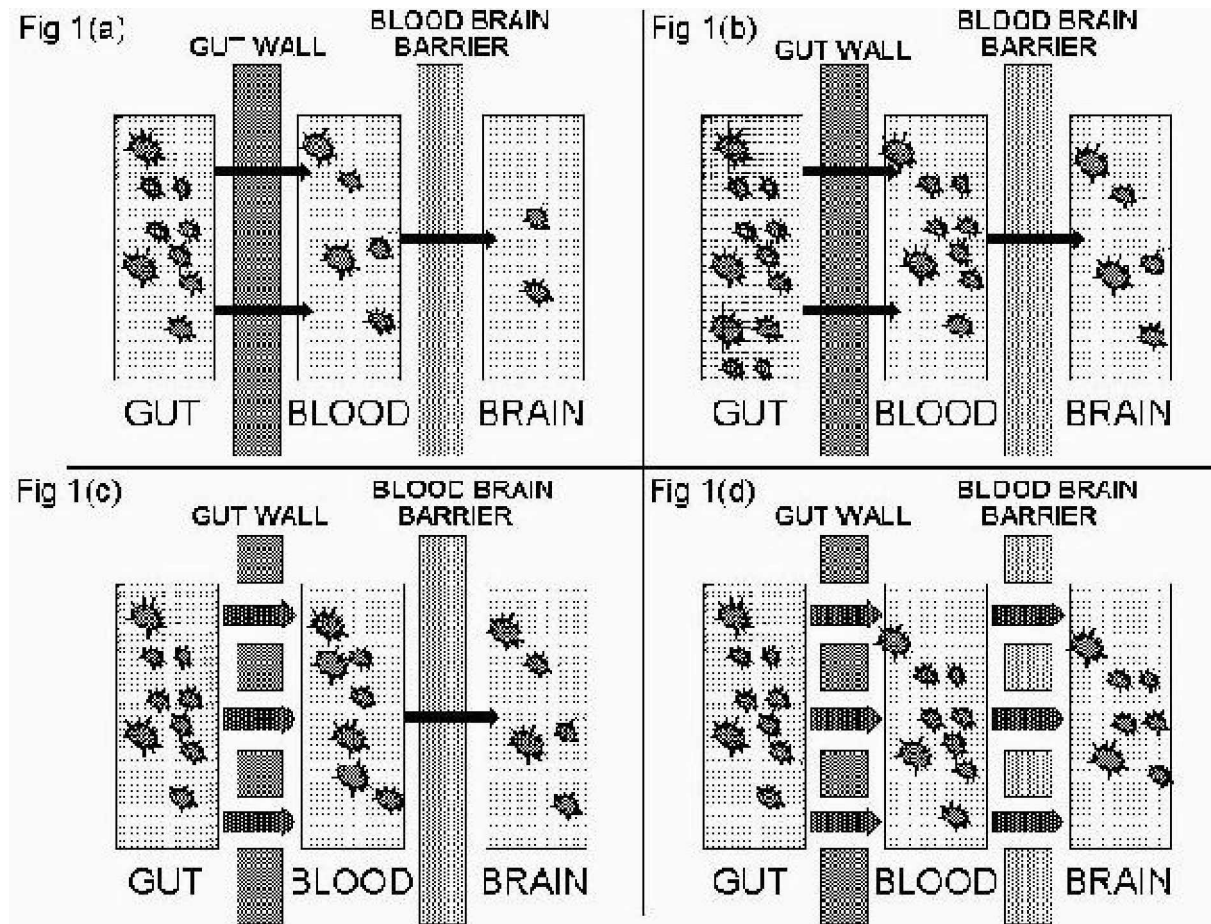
Fig 1(a)
GUT WALL
BLOOD BRAIN BARRIER
GUT
BLOOD
BRAIN

Fig 1(b)
GUT WALL
BLOOD BRAIN BARRIER
GUT
BLOOD
BRAIN

Fig 1(c)
GUT WALL
BLOOD BRAIN BARRIER
GUT
BLOOD
BRAIN

Fig 1(d)
GUT WALL
BLOOD BRAIN BARRIER
GUT
BLOOD
BRAIN